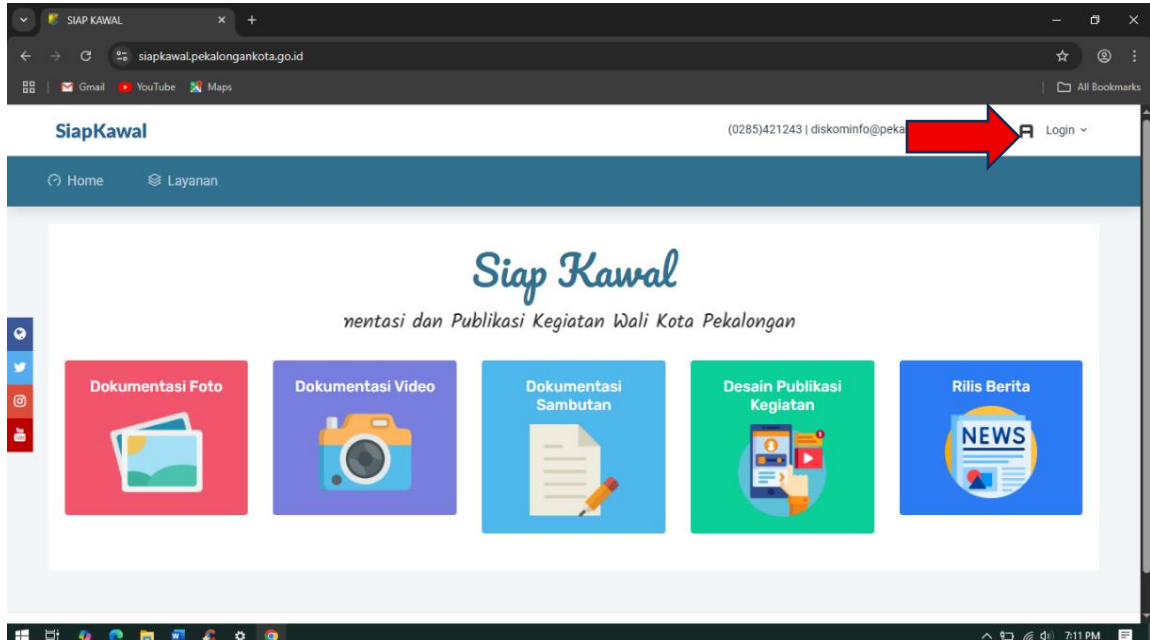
SIAP KAWAL

siapkawal.pekalongankota.go.id

Gmail YouTube Maps

All Bookmarks

SiapKawal

(0285)421243 | diskominfo@peka

Login

Home Layanan

Siap Kawal

nentasi dan Publikasi Kegiatan Wali Kota Pekalongan

Dokumentasi Foto

Dokumentasi Video

Dokumentasi Sambutan

Desain Publikasi Kegiatan

Rilis Berita

NEWS

7:11 PM